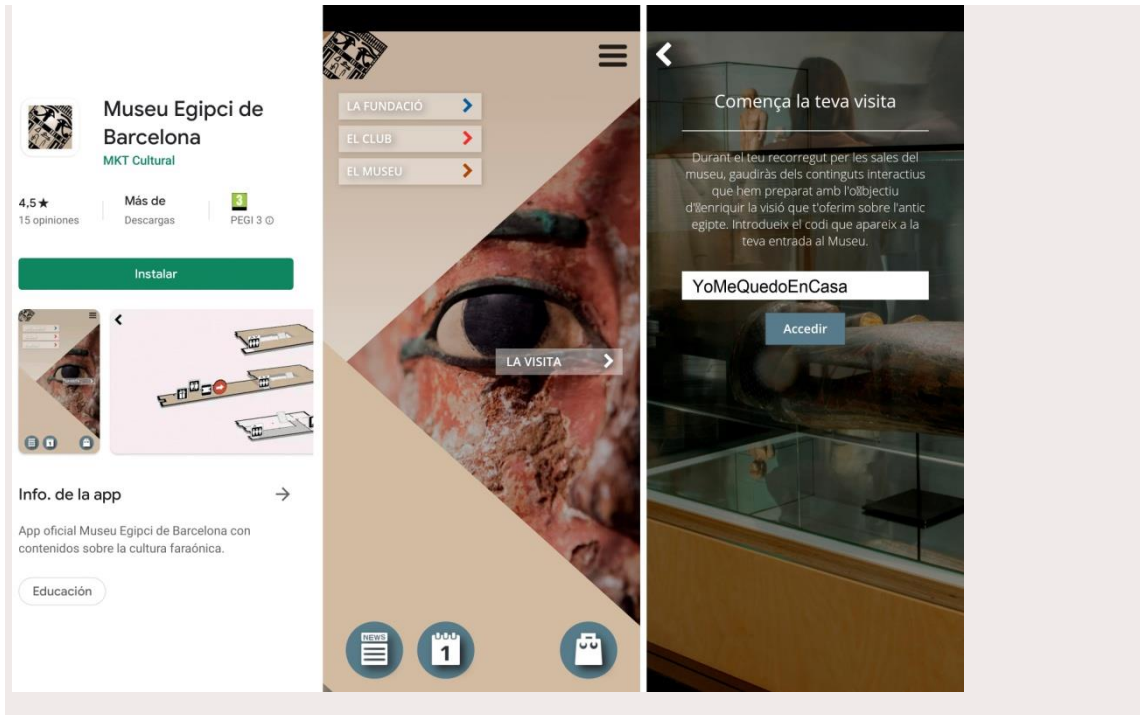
Museu Egipci de Barcelona
MKT Cultural

4,5 ★
15 opiniones

Más de
Descargas

3
PEGI 3 ⓘ

Instalar

Info. de la app →

App oficial Museu Egipci de Barcelona con contenidos sobre la cultura faraónica.

Educación

LA FUNDACIÓ
EL CLUB
EL MUSEU

LA VISITA

NEWS

1

Comença la teva visita

Durant el teu recorregut per les sales del museu, gaudiràs dels continguts interactius que hem preparat amb l'o%bjectiu d%enriquir la visió que t'oferim sobre l'antic egipte. Introdueix el codi que apareix a la teva entrada al Museu.

YoMeQuedoEnCasa

Accedir